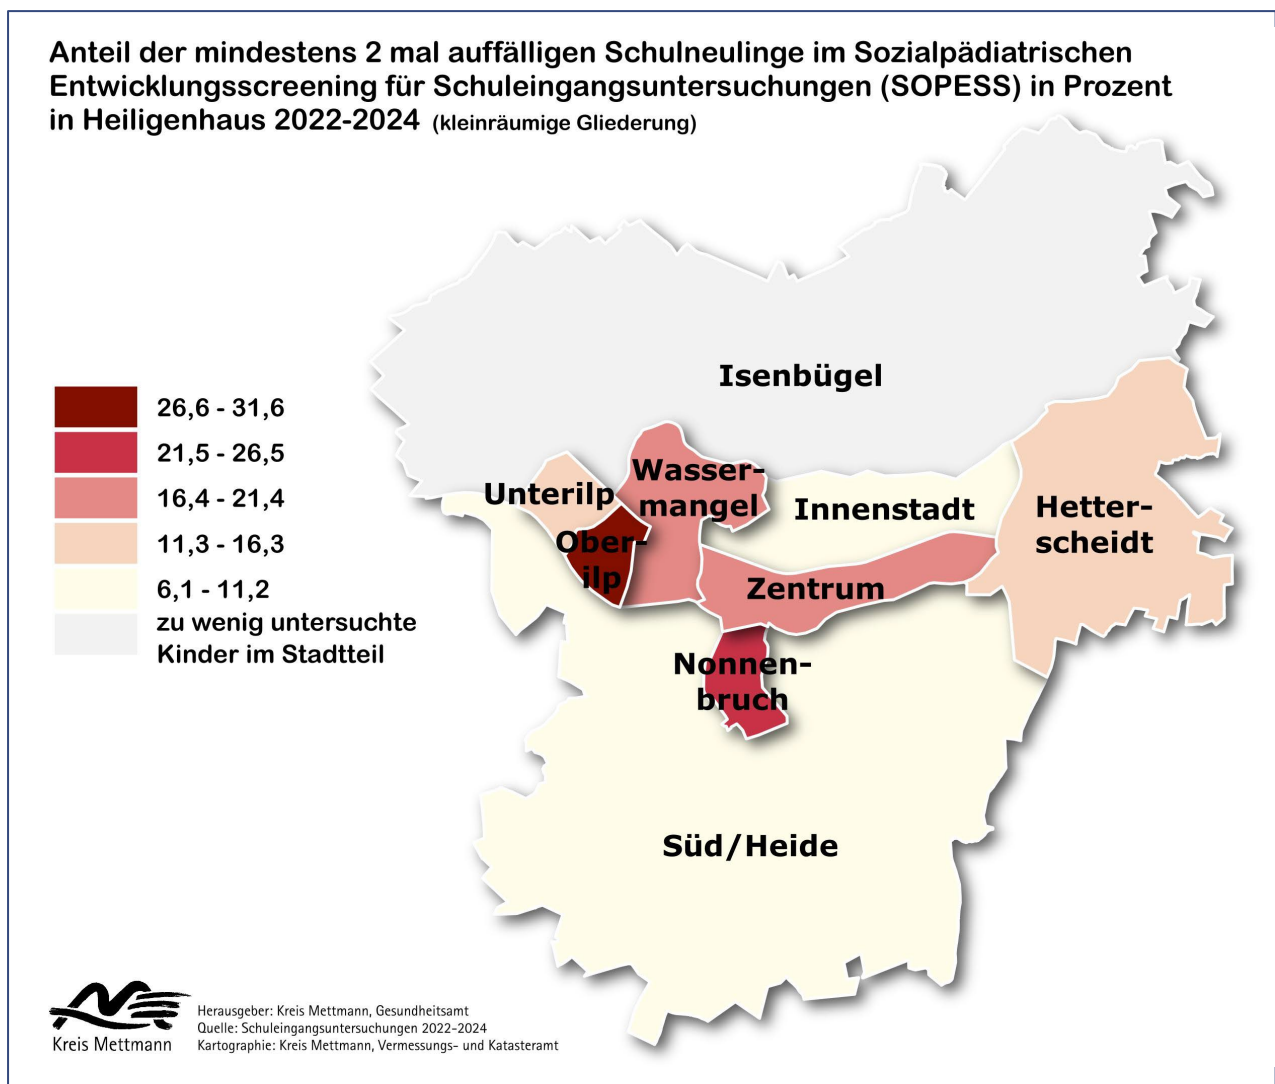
Anteil der mindestens 2 mal auffälligen Schulneulinge im Sozialpädiatrischen Entwicklungsscreening für Schuleingangsuntersuchungen (SOPESS) in Prozent in Heiligenhaus 2022-2024 (kleinräumige Gliederung)

26,6 - 31,6
21,5 - 26,5
16,4 - 21,4
11,3 - 16,3
6,1 - 11,2
zu wenig untersuchte Kinder im Stadtteil

Isenbügel
Unterilp
Wassermangel
Innenstadt
Hetterscheidt
Oberilp
Zentrum
Nonnenbruch
Süd/Heide

Kreis Mettmann
Herausgeber: Kreis Mettmann, Gesundheitsamt
Quelle: Schuleingangsuntersuchungen 2022-2024
Kartographie: Kreis Mettmann, Vermessungs- und Katasteramt